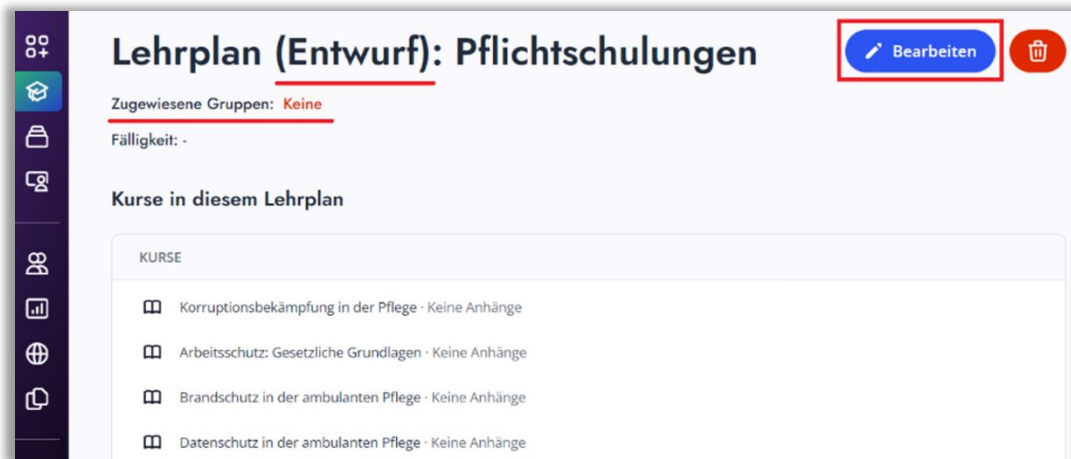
Lehrplan (Entwurf): Pflichtschulungen

Bearbeiten

Zugewiesene Gruppen: Keine

Fälligkeit: -

Kurse in diesem Lehrplan

KURSE

Korruptionsbekämpfung in der Pflege · Keine Anhänge

Arbeitsschutz: Gesetzliche Grundlagen · Keine Anhänge

Brandschutz in der ambulanten Pflege · Keine Anhänge

Datenschutz in der ambulanten Pflege · Keine Anhänge